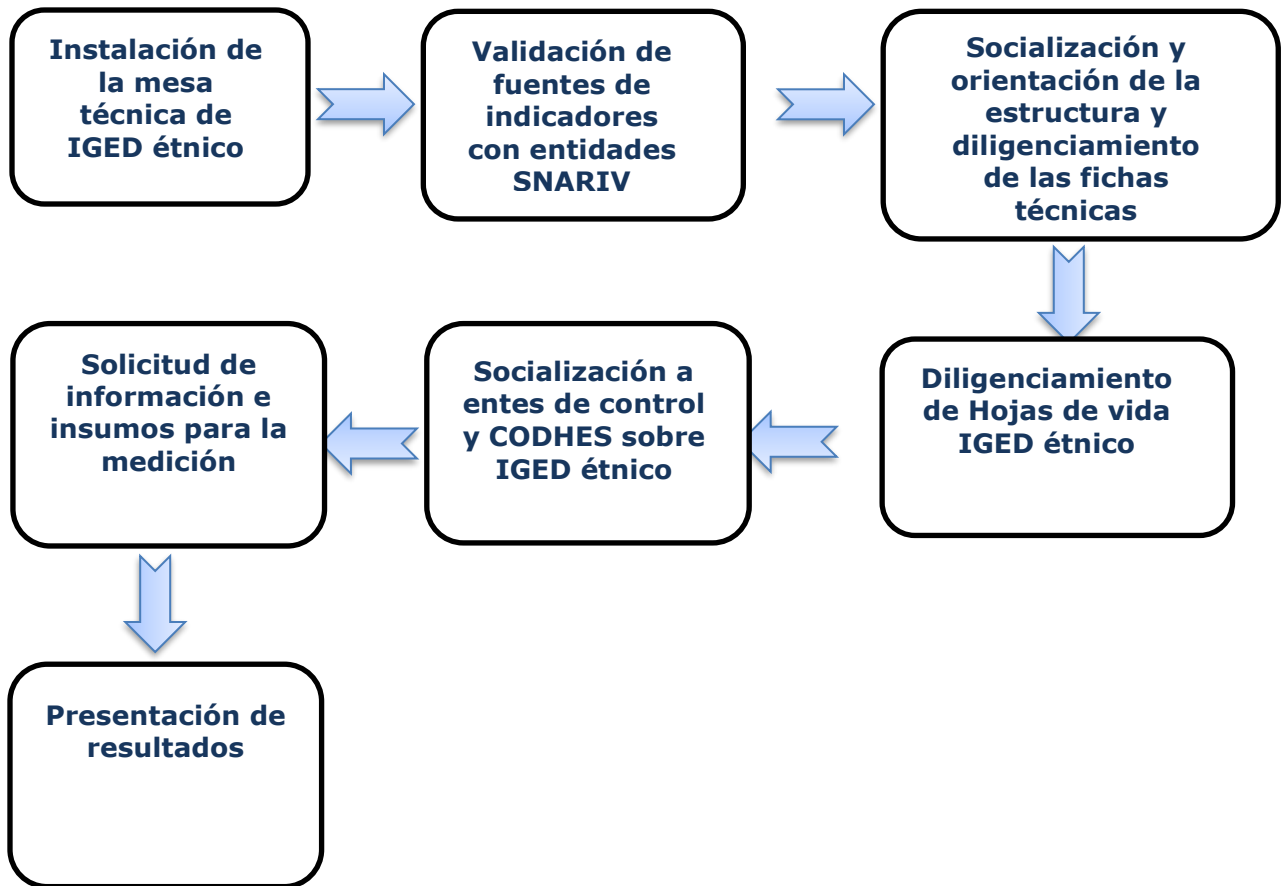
Instalación de la mesa técnica de IGED étnico

Validación de fuentes de indicadores con entidades SNARIV

Socialización y orientación de la estructura y diligenciamiento de las fichas técnicas

Diligenciamiento de Hojas de vida IGED étnico

Socialización a entes de control y CODHES sobre IGED étnico

Solicitud de información e insumos para la medición

Presentación de resultados